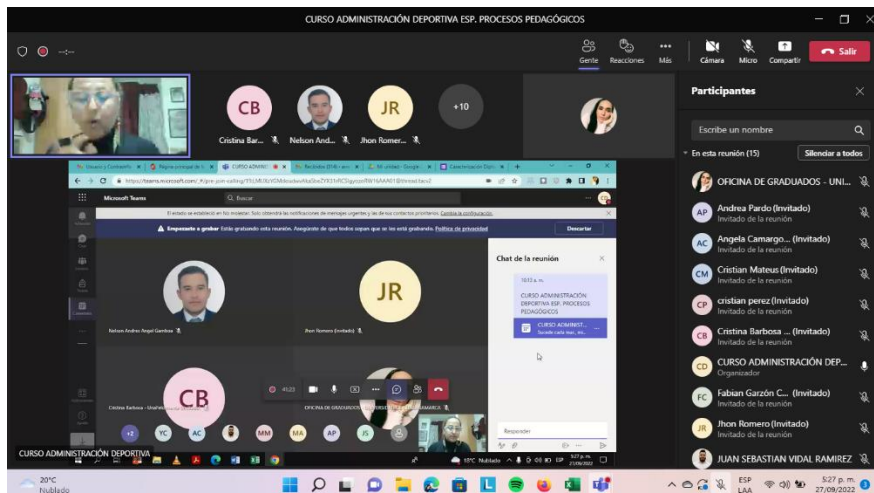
CURSO ADMINISTRACIÓN DEPORTIVA ESP. PROCESOS PEDAGÓGICOS

Gente Reacciones Más Cámara Micro Compartir Salir

CB Cristina Bar... Nelson And... JR Jhon Romer... +10

Participantes

Escribe un nombre

En esta reunión (15) Silenciar a todos

OFICINA DE GRADUADOS - UNI...

AP Andrea Pardo (Invitado)
Invitado de la reunión

AC Angela Camargo... (Invitado)
Invitado de la reunión

CM Cristian Mateus (Invitado)
Invitado de la reunión

CP cristian perez (Invitado)
Invitado de la reunión

CB Cristina Barbosa ... (Invitado)
Invitado de la reunión

CD CURSO ADMINISTRACIÓN DEP...
Organizador

FC Fabian Garzón C... (Invitado)
Invitado de la reunión

JR Jhon Romero (Invitado)
Invitado de la reunión

JUAN SEBASTIAN VIDAL RAMIREZ

Microsoft Teams

Empezaste a grabar Descartar

Chat de la reunión

CURSO ADMINISTRACIÓN DEPORTIVA ESP. PROCESOS PEDAGÓGICOS

Nelson Andres Angel Gamboa

Jhon Romero (Invitado)

JR

CB

Responder

CURSO ADMINISTRACIÓN DEPORTIVA

20°C Nublado

ESP LAA 5:27 p. m. 27/09/2022